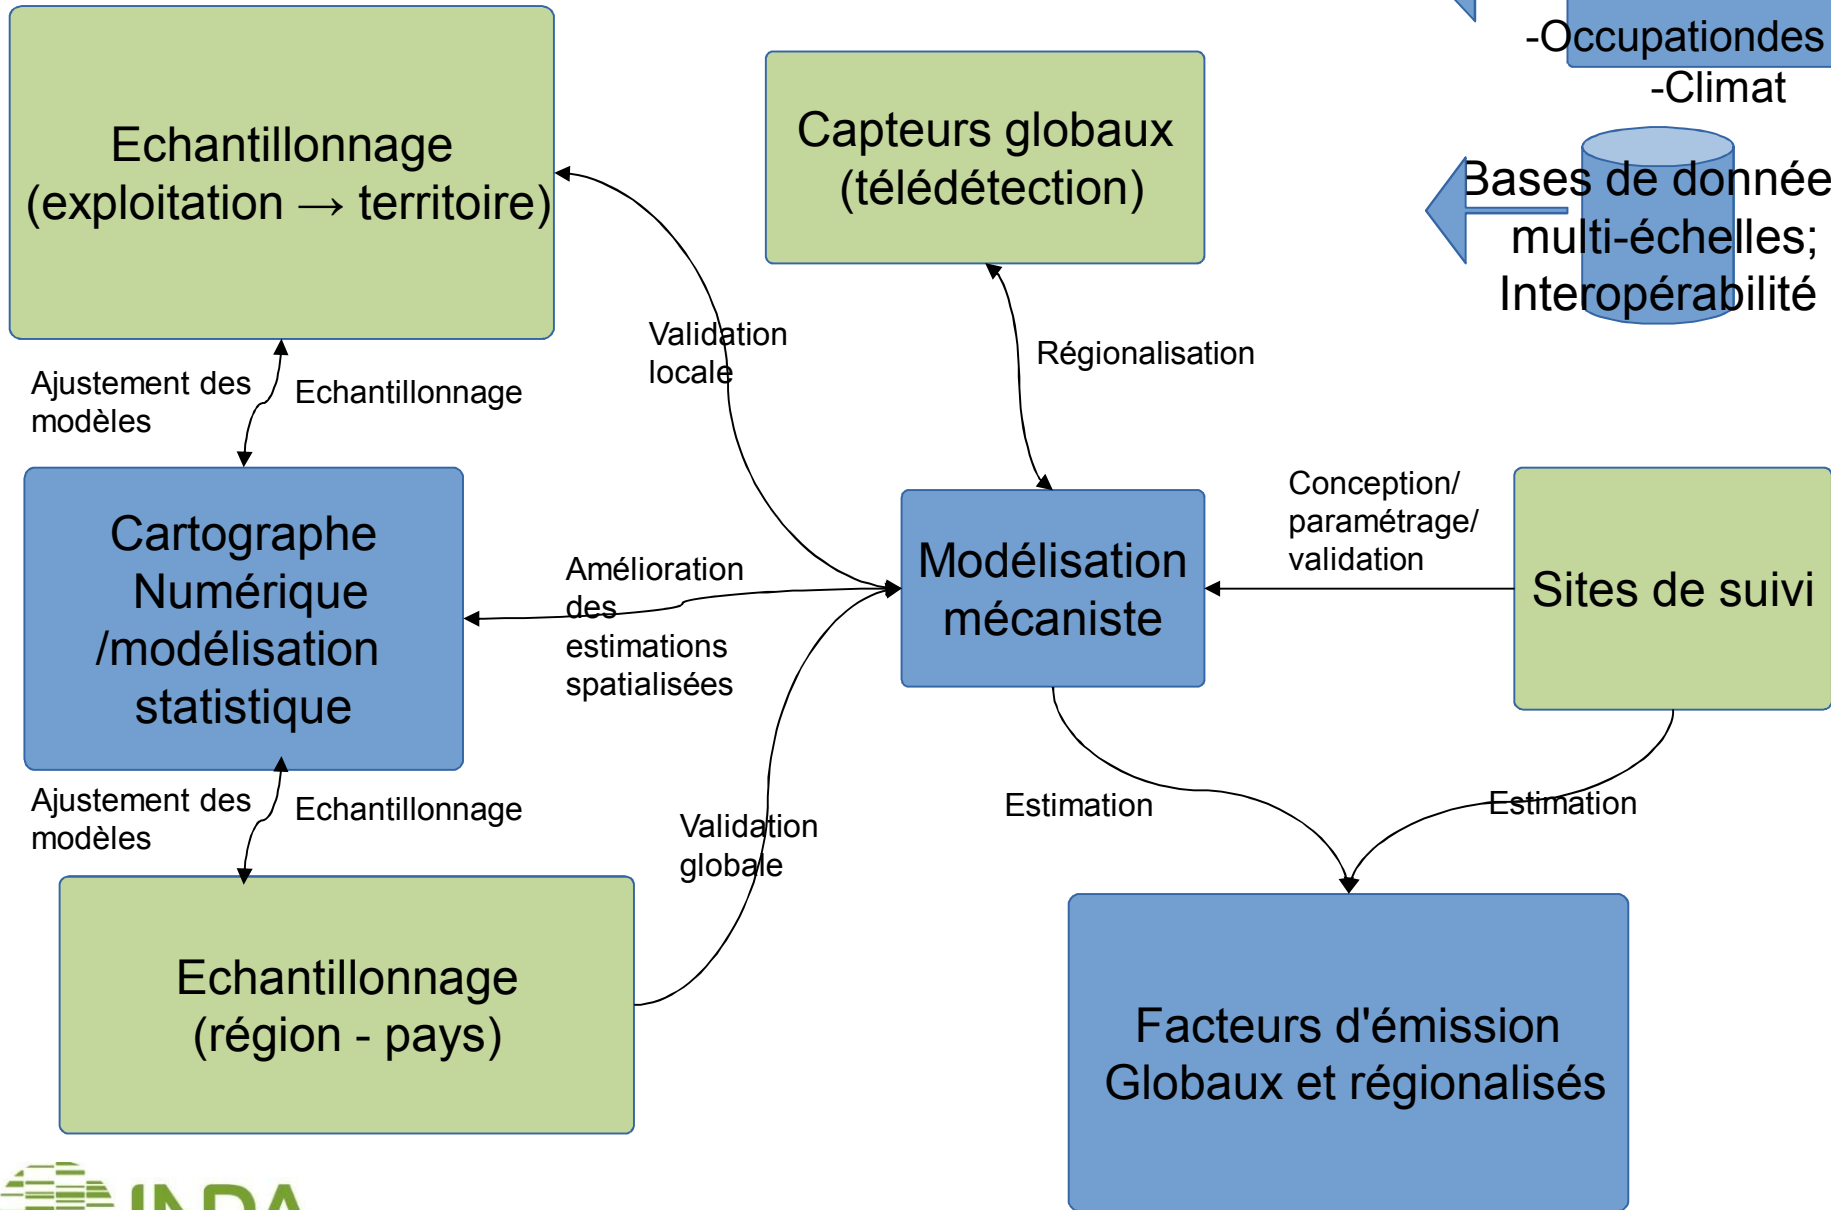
Echantillonnage (exploitation → territoire)

Capteurs globaux (télédétection)

-Occupationdes
-Climat

Bases de donnée multi-échelles; Interopérabilité

Validation locale

Régionalisation

Ajustement des modèles

Echantillonnage

Cartographe Numérique /modélisation statistique

Amélioration des estimations spatialisées

Modélisation mécaniste

Conception/ paramétrage/ validation

Sites de suivi

Ajustement des modèles

Echantillonnage

Validation globale

Estimation

Estimation

Echantillonnage (région - pays)

Facteurs d'émission Globaux et régionalisés

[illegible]